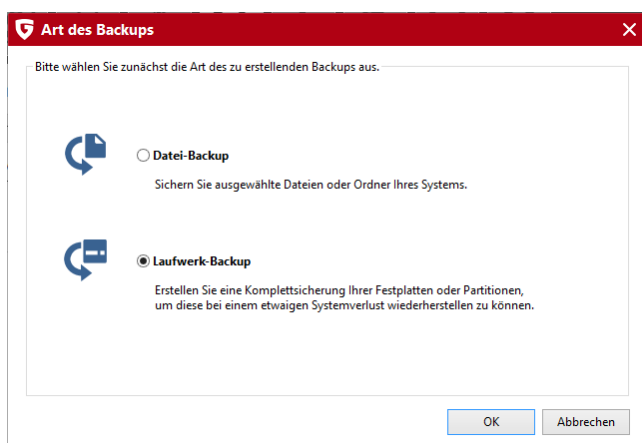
Art des Backups

Bitte wählen Sie zunächst die Art des zu erstellenden Backups aus.

Datei-Backup

Sichern Sie ausgewählte Dateien oder Ordner Ihres Systems.

Laufwerk-Backup

Erstellen Sie eine Komplettsicherung Ihrer Festplatten oder Partitionen, um diese bei einem etwaigen Systemverlust wiederherstellen zu können.

OK

Abbrechen